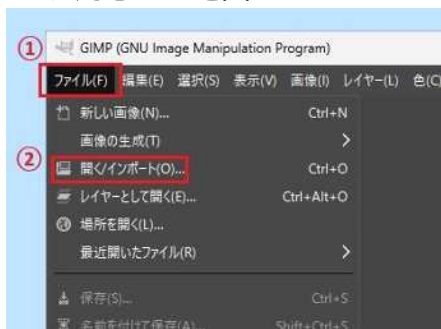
①
GIMP (GNU Image Manipulation Program)
ファイル(F) 編集(E) 選択(S) 表示(V) 画像(I) レイヤー(L) 色(C)
新しい画像(N)... Ctrl+N
画像の生成(T)
②
開く/インポート(O)... Ctrl+O
レイヤーとして開く(E)... Ctrl+Alt+O
場所を開く(L)...
最近開いたファイル(R)
保存(S)... Ctrl+S
名前を付けて保存(A)... Shift+Ctrl+S